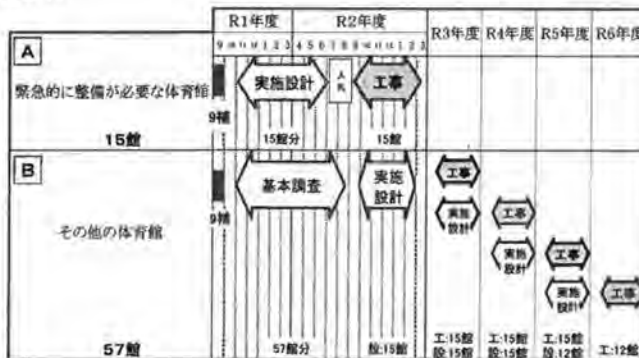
| | R1年度 | R2年度 | R3年度 | R4年度 | R5年度 | R6年度 |
|---|---|---|---|---|---|---|
| | 9 10 11 12 1 2 3 | 4 5 6 7 8 9 10 11 12 1 2 3 | | | | |
| A 緊急的に整備が必要な体育館 15館 | 9補 実施設計 15館分 | 入札 工事 15館 | | | | |
| B その他の体育館 57館 | 9補 基本調査 57館分 | 実施設計 設:15館 | 工事 実施設計 工:15館 設:15館 | 工事 実施設計 工:15館 設:15館 | 工事 実施設計 工:15館 設:12館 | 工事 工:12館 |